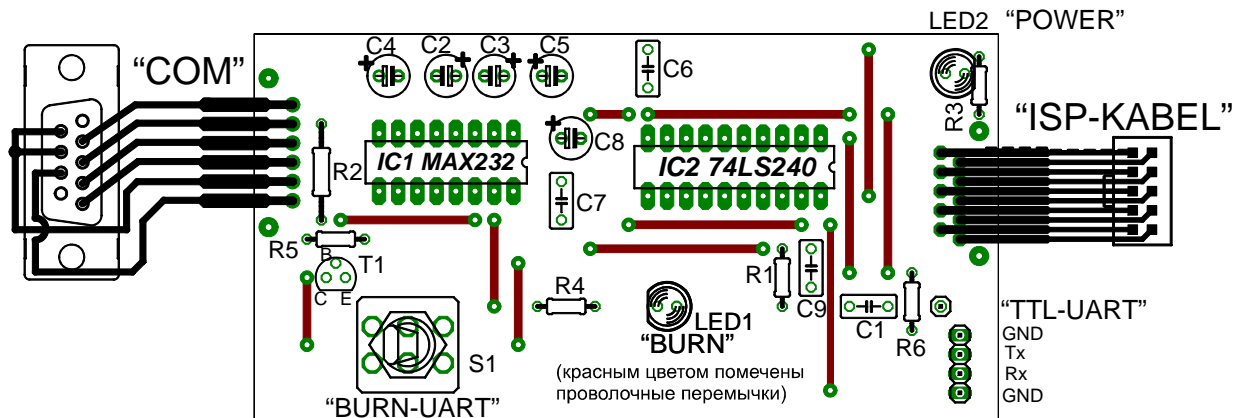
LED2 “POWER”

“COM”

C4 C2 C3 C5

C6

R3

“ISP-KABEL”

C8

IC1 MAX232

IC2 74LS240

R2

C7

R5

B

T1

C E

R1

R4

C9

LED1

“BURN”

C1

R6

“TTL-UART”

GND

Tx

Rx

GND

S1

(красным цветом помечены проволочные перемычки)

“BURN-UART”